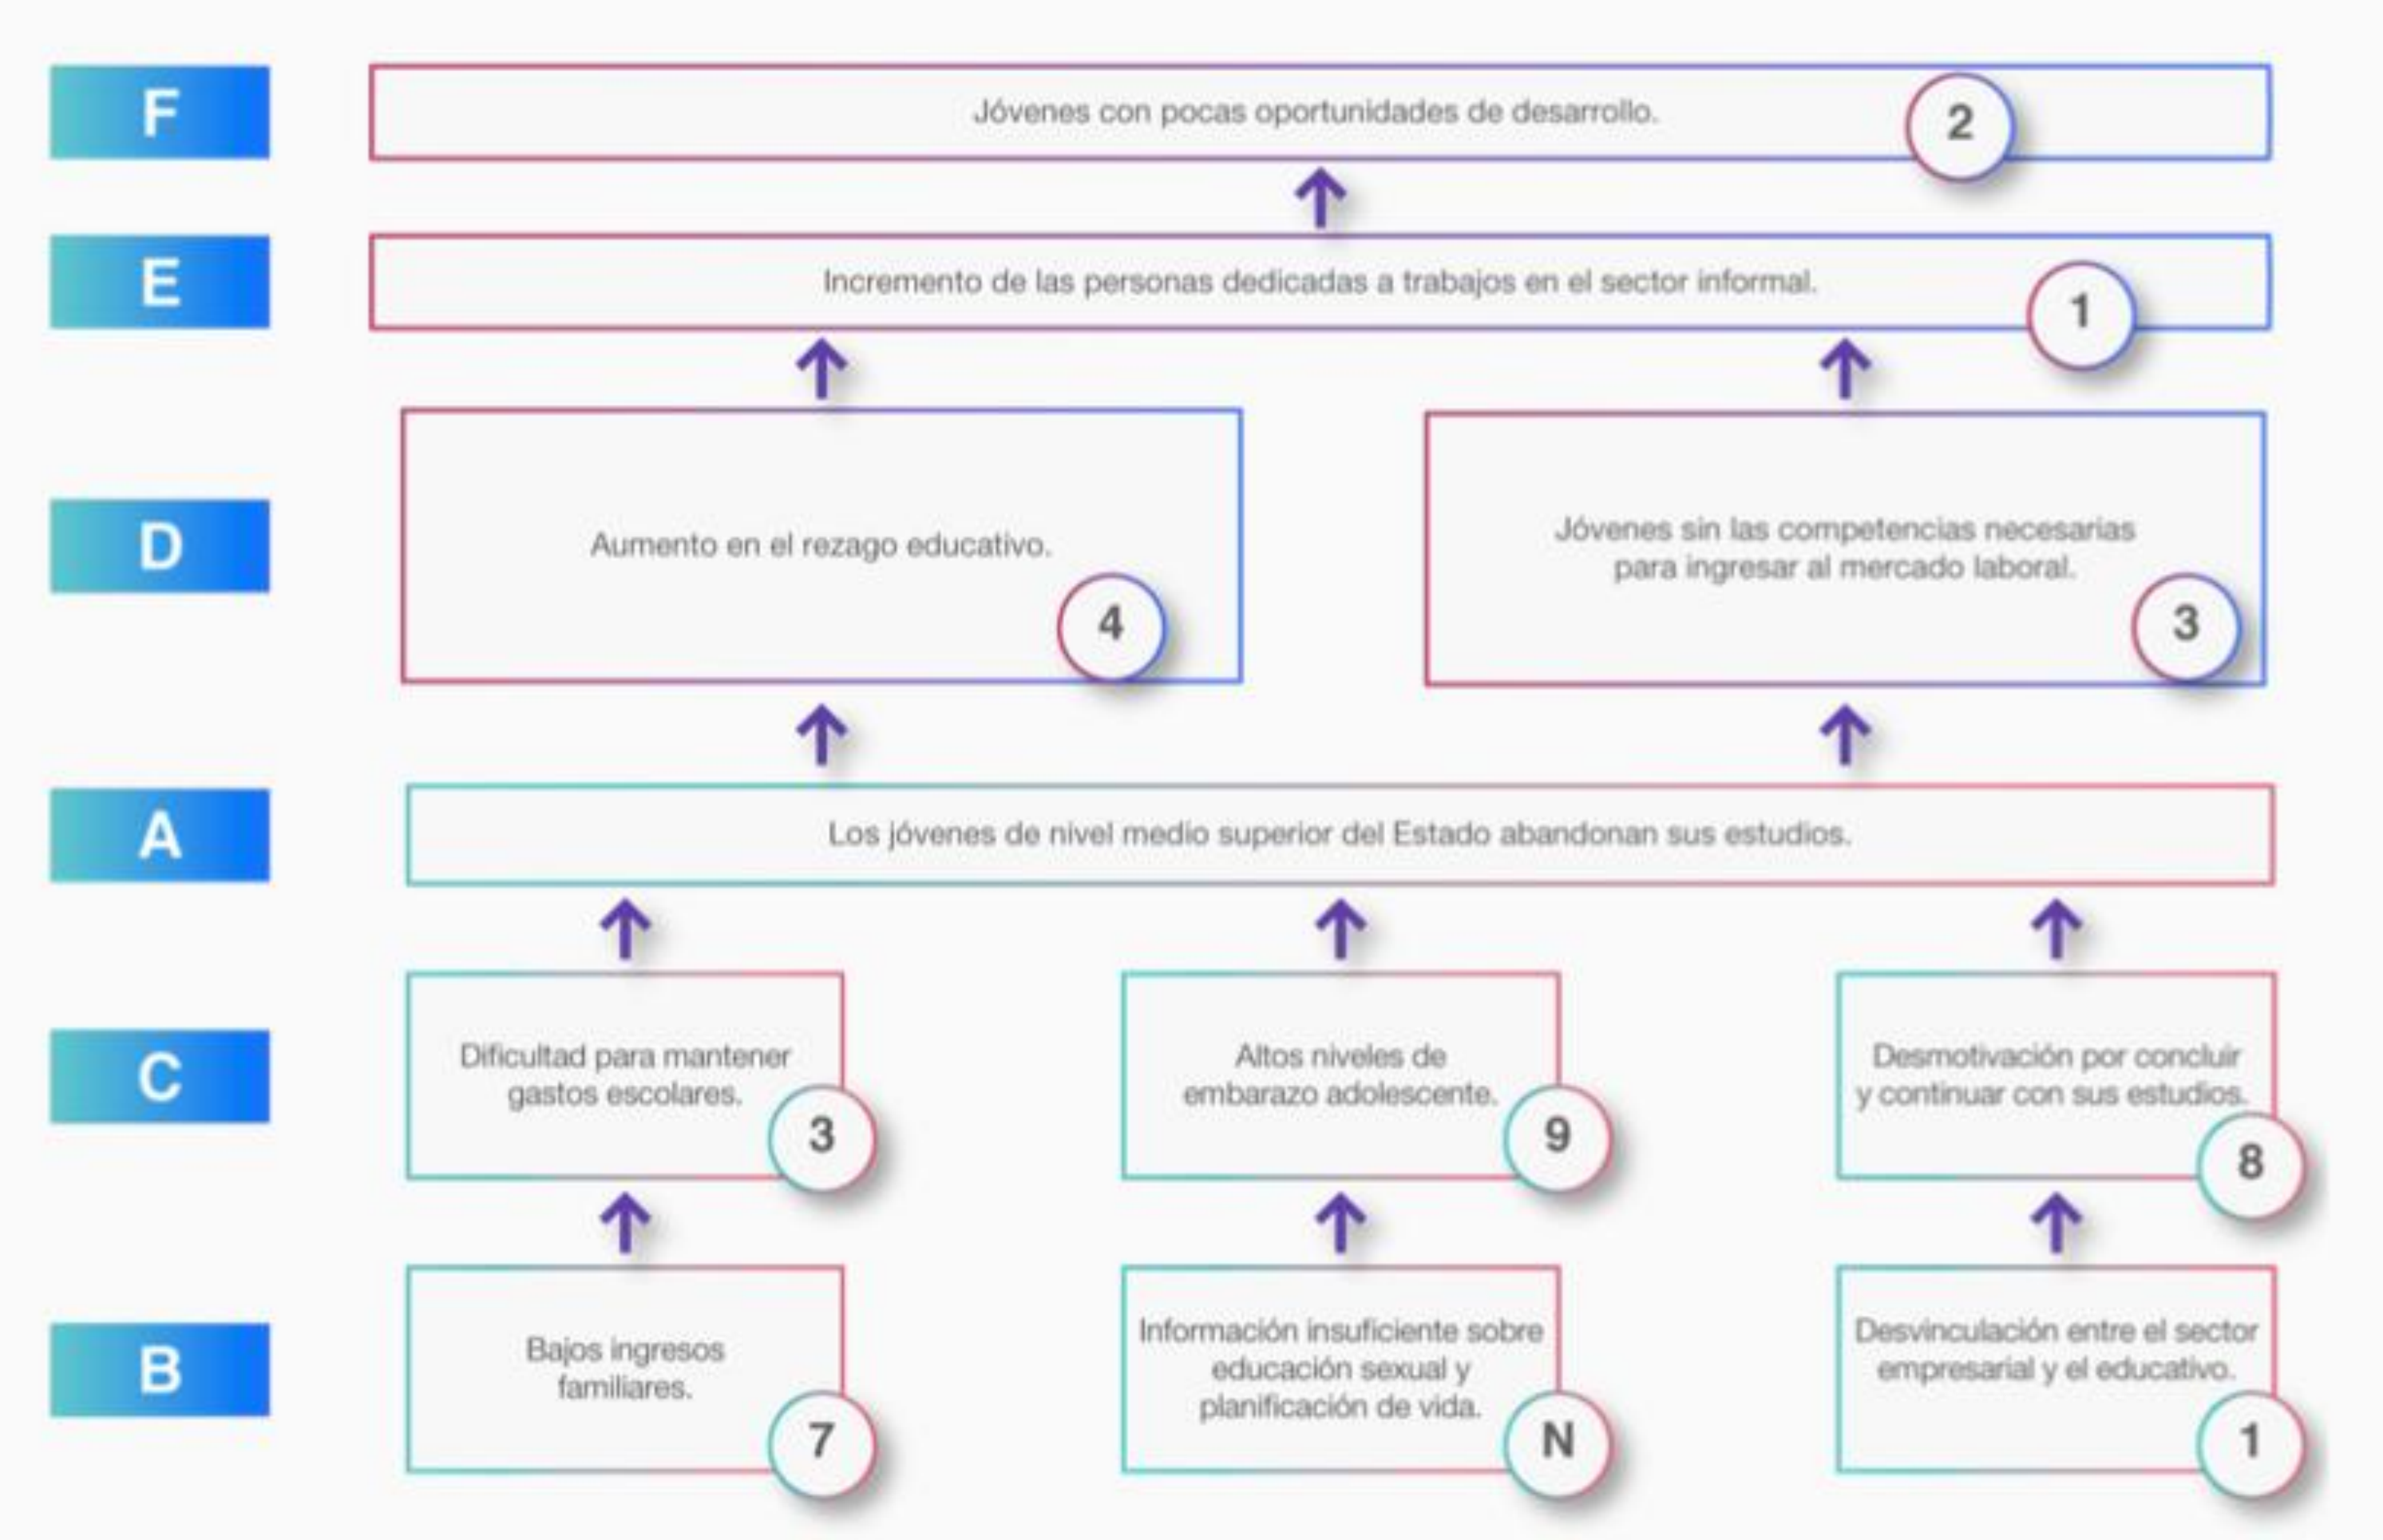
F

Jóvenes con pocas oportunidades de desarrollo.

2

E

Incremento de las personas dedicadas a trabajos en el sector informal.

1

D

Aumento en el rezago educativo.

4

Jóvenes sin las competencias necesarias para ingresar al mercado laboral.

3

A

Los jóvenes de nivel medio superior del Estado abandonan sus estudios.

C

Dificultad para mantener gastos escolares.

3

Altos niveles de embarazo adolescente.

9

Desmotivación por concluir y continuar con sus estudios.

8

B

Bajos ingresos familiares.

7

Información insuficiente sobre educación sexual y planificación de vida.

N

Desvinculación entre el sector empresarial y el educativo.

1